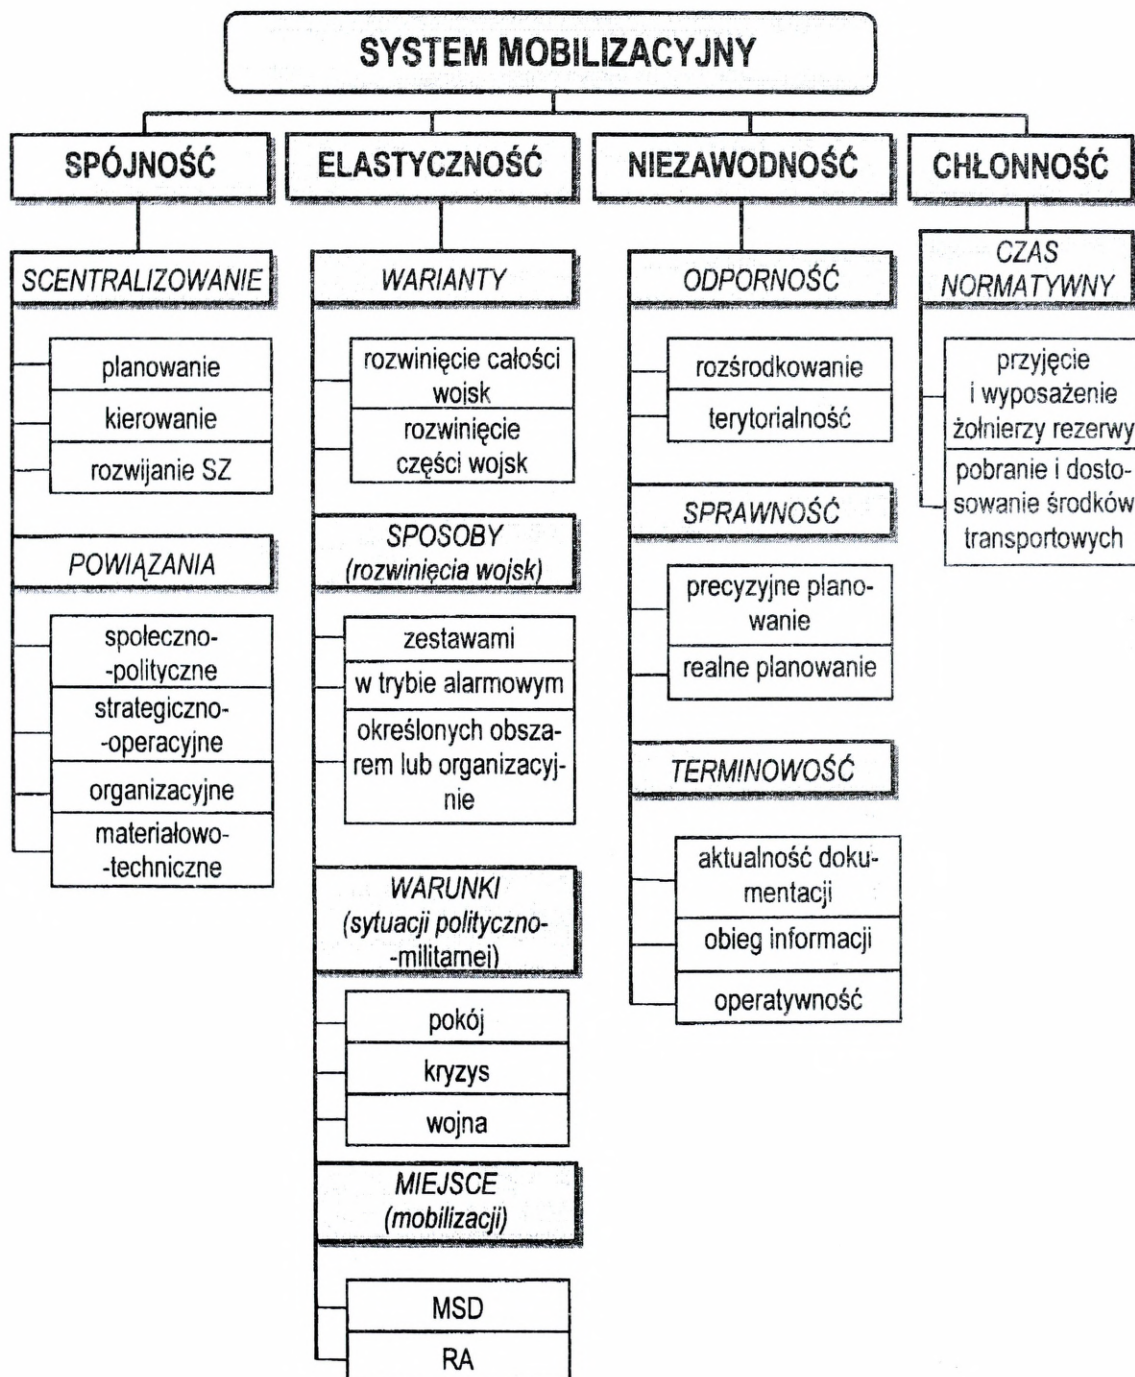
SYSTEM MOBILIZACYJNY

SPÓJNOŚĆ

SCENTRALIZOWANIE

planowanie

kierowanie

rozwijanie SZ

POWIĄZANIA

społeczno-polityczne

strategiczno-operacyjne

organizacyjne

materiałowo-techniczne

ELASTYCZNOŚĆ

WARIANTY

rozwinięcie całości wojsk

rozwinięcie części wojsk

SPOSOBY (rozwinięcia wojsk)

zestawami

w trybie alarmowym

określonych obszarem lub organizacyjnie

WARUNKI (sytuacji polityczno-militarnej)

pokój

kryzys

wojna

MIEJSCE (mobilizacji)

MSD

RA

NIEZAWODNOŚĆ

ODPORNOŚĆ

rozśrodkowanie

terytorialność

SPRAWNOŚĆ

precyzyjne planowanie

realne planowanie

TERMINOWOŚĆ

aktualność dokumentacji

obieg informacji

operatywność

CHŁONNOŚĆ

CZAS NORMATYWNY

przyjęcie i wyposażenie żołnierzy rezerwy

pobranie i dostosowanie środków transportowych